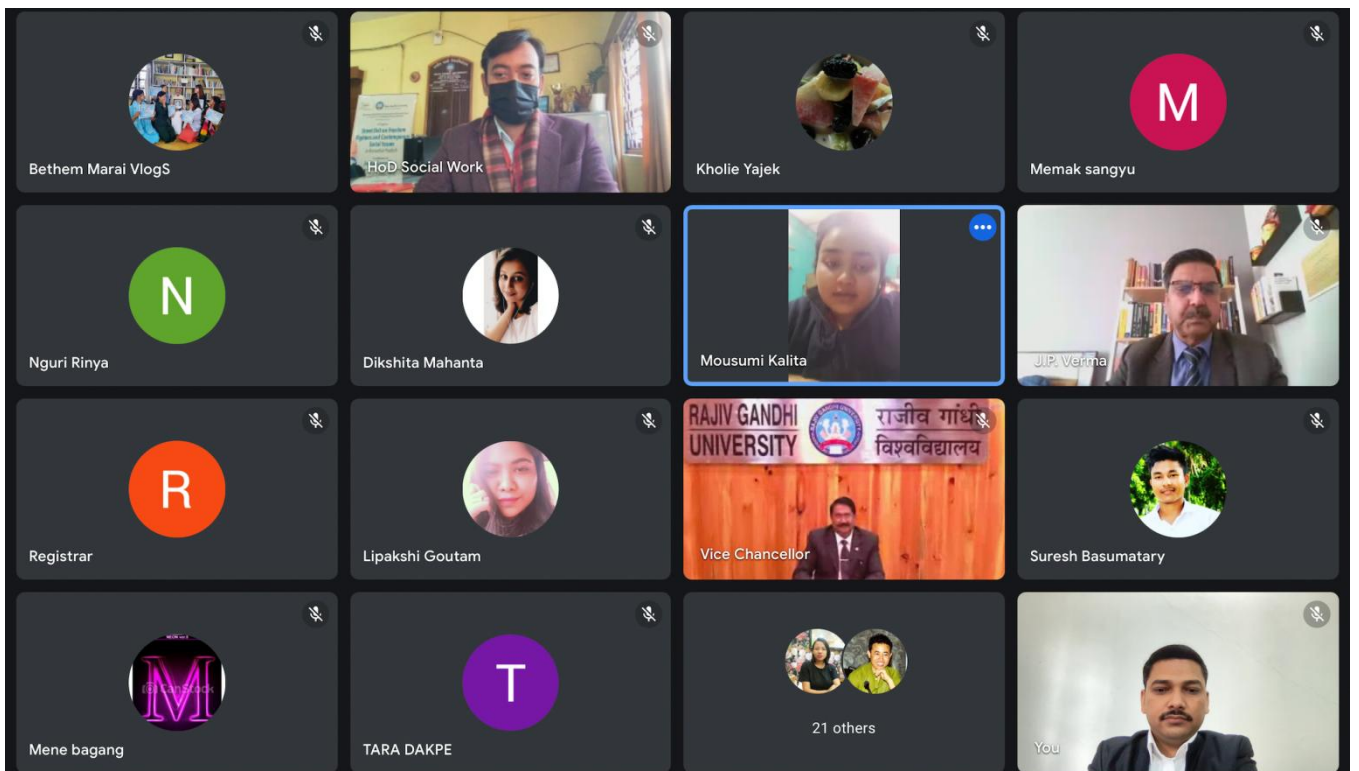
Bethem Marai VlogS

HoD Social Work

Kholie Yajek

M

Memak sangyu

N

Nguri Rinya

Dikshita Mahanta

Mousumi Kalita

J.P. Verma

R

Registrar

Lipakshi Goutam

RAJIV GANDHI UNIVERSITY राजीव गांधी विश्वविद्यालय

Vice Chancellor

Suresh Basumatary

Mene bagang

T

TARA DAKPE

21 others

You